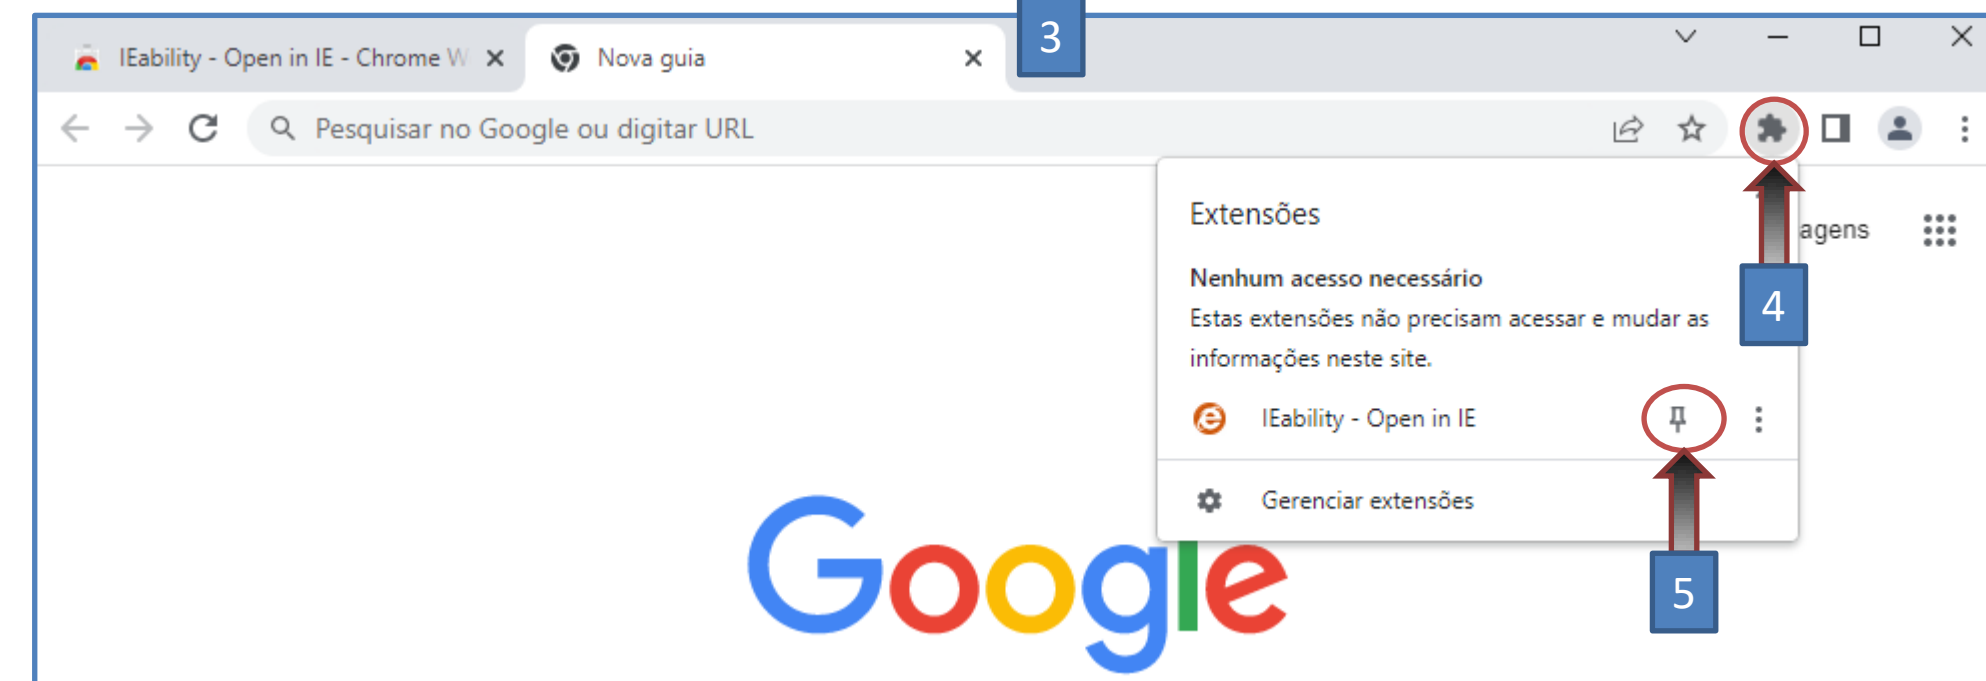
IEability - Open in IE - Chrome W ×

Nova guia ×

3

Pesquisar no Google ou digitar URL

Extensões

Nenhum acesso necessário

Estas extensões não precisam acessar e mudar as informações neste site.

IEability - Open in IE

Gerenciar extensões

agens

4

5

Google